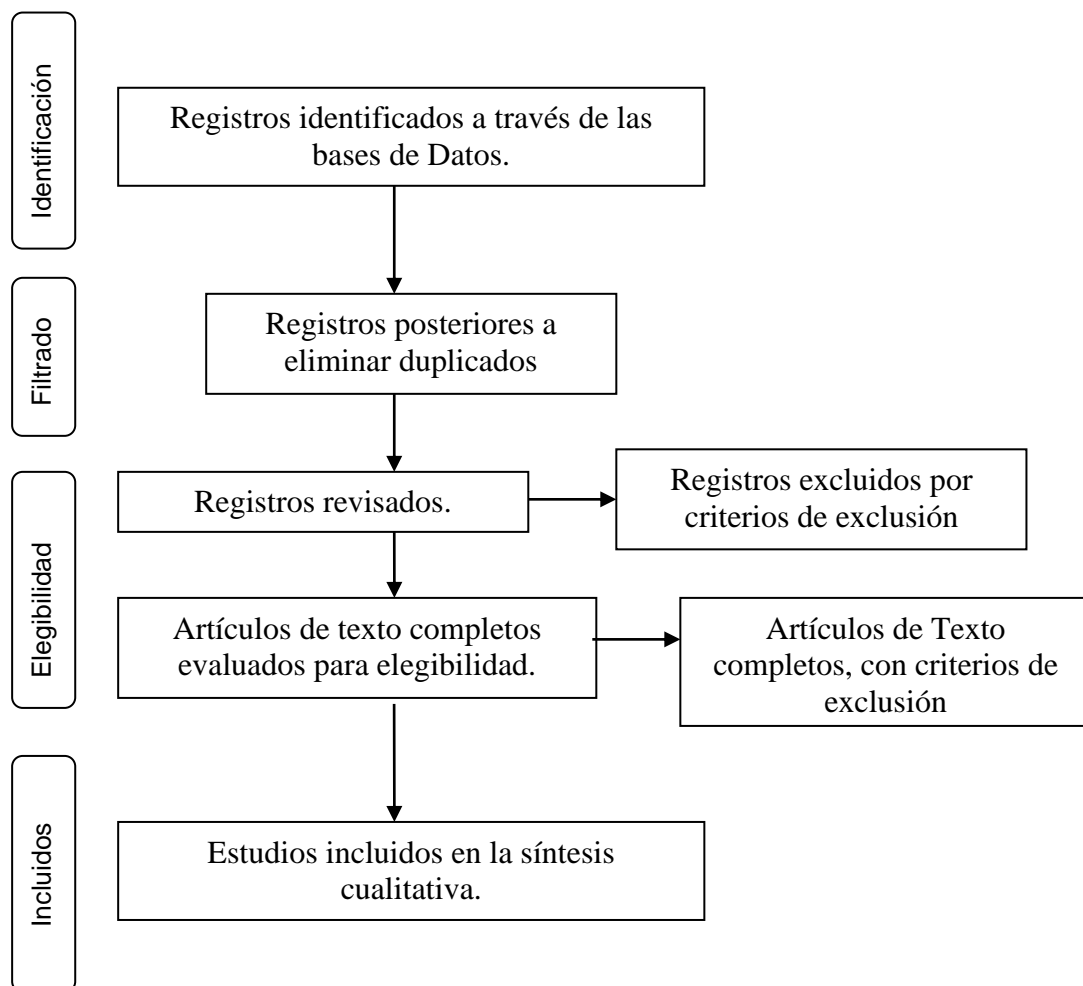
Identificación

Registros identificados a través de las bases de Datos.

Filtrado

Registros posteriores a eliminar duplicados

Elegibilidad

Registros revisados.

Registros excluidos por criterios de exclusión

Artículos de texto completos evaluados para elegibilidad.

Artículos de Texto completos, con criterios de exclusión

Incluidos

Estudios incluidos en la síntesis cualitativa.